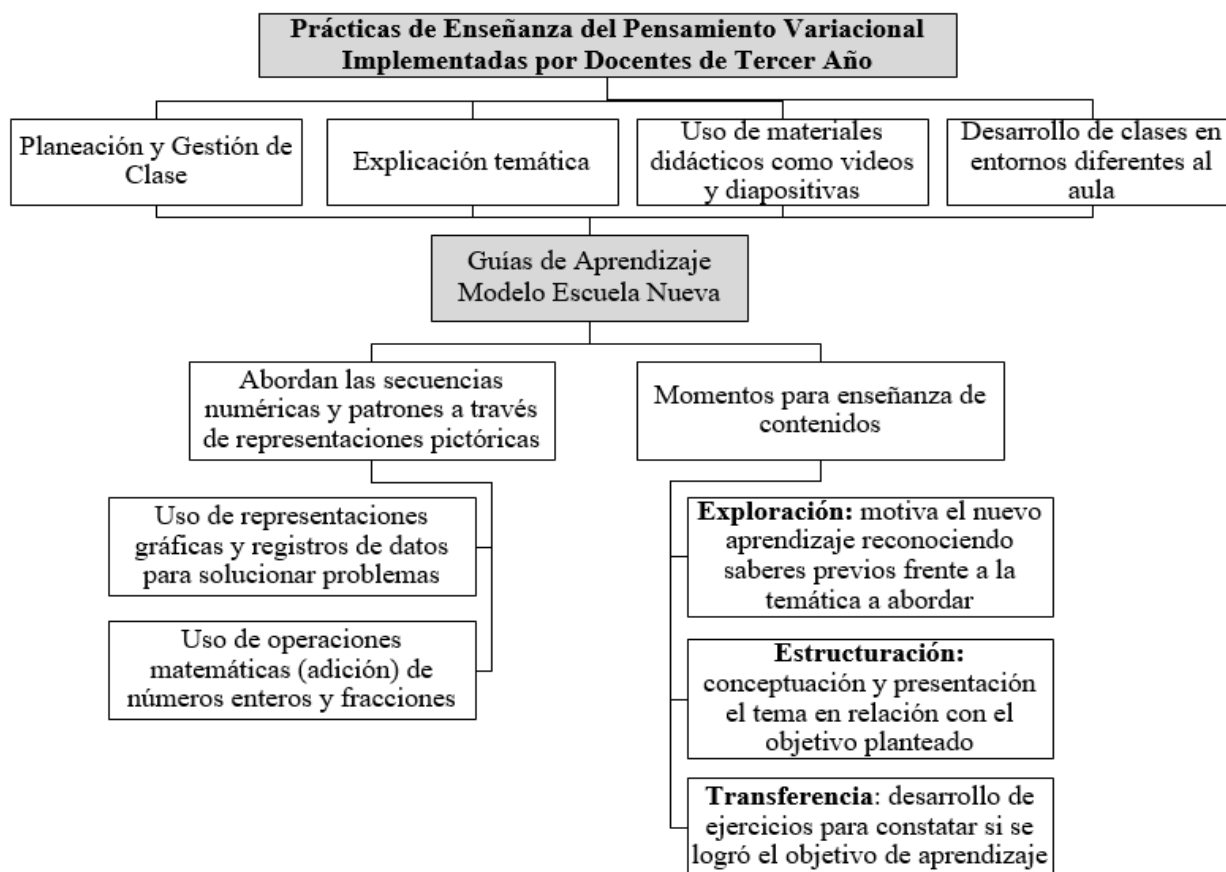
**Prácticas de Enseñanza del Pensamiento Variacional Implementadas por Docentes de Tercer Año**

Planeación y Gestión de Clase

Explicación temática

Uso de materiales didácticos como videos y diapositivas

Desarrollo de clases en entornos diferentes al aula

Guías de Aprendizaje Modelo Escuela Nueva

Abordan las secuencias numéricas y patrones a través de representaciones pictóricas

Momentos para enseñanza de contenidos

Uso de representaciones gráficas y registros de datos para solucionar problemas

Uso de operaciones matemáticas (adición) de números enteros y fracciones

**Exploración:** motiva el nuevo aprendizaje reconociendo saberes previos frente a la temática a abordar

**Estructuración:** conceptuación y presentación el tema en relación con el objetivo planteado

**Transferencia**: desarrollo de ejercicios para constatar si se logró el objetivo de aprendizaje